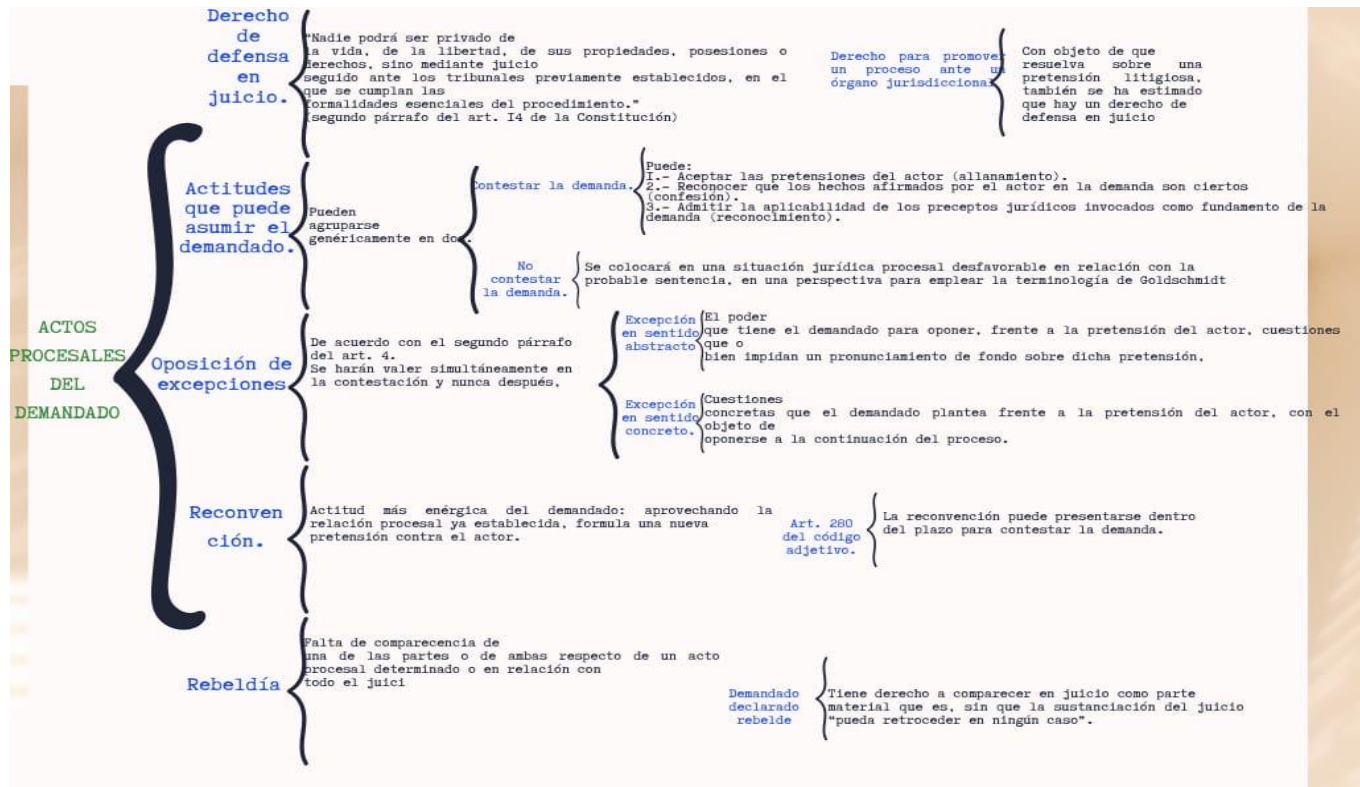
ACTOS PROCESALES DEL DEMANDADO

Derecho de defensa en juicio.

"Nadie podrá ser privado de la vida, de la libertad, de sus propiedades, posesiones o derechos, sino mediante juicio seguido ante los tribunales previamente establecidos, en el que se cumplan las formalidades esenciales del procedimiento." (segundo párrafo del art. I4 de la Constitución)

Derecho para promover un proceso ante un órgano jurisdiccional

Con objeto de que resuelva sobre una pretensión litigiosa, también se ha estimado que hay un derecho de defensa en juicio

Actitudes que puede asumir el demandado.

Pueden agruparse genéricamente en dos.

Contestar la demanda.

Puede:
I.- Aceptar las pretensiones del actor (allanamiento).
2.- Reconocer que los hechos afirmados por el actor en la demanda son ciertos (confesión).
3.- Admitir la aplicabilidad de los preceptos jurídicos invocados como fundamento de la demanda (reconocimiento).

No contestar la demanda.

Se colocará en una situación jurídica procesal desfavorable en relación con la probable sentencia, en una perspectiva para emplear la terminología de Goldschmidt

Oposición de excepciones

De acuerdo con el segundo párrafo del art. 4. Se harán valer simultáneamente en la contestación y nunca después,

Excepción en sentido abstracto

El poder que tiene el demandado para oponer, frente a la pretensión del actor, cuestiones que o bien impidan un pronunciamiento de fondo sobre dicha pretensión,

Excepción en sentido concreto.

Cuestiones concretas que el demandado plantea frente a la pretensión del actor, con el objeto de oponerse a la continuación del proceso.

Reconvención.

Actitud más enérgica del demandado: aprovechando la relación procesal ya establecida, formula una nueva pretensión contra el actor.

Art. 280 del código adjetivo.

La reconvención puede presentarse dentro del plazo para contestar la demanda.

Rebeldía

Falta de comparecencia de una de las partes o de ambas respecto de un acto procesal determinado o en relación con todo el juici

Demandado declarado rebelde

Tiene derecho a comparecer en juicio como parte material que es, sin que la sustanciación del juicio "pueda retroceder en ningún caso".